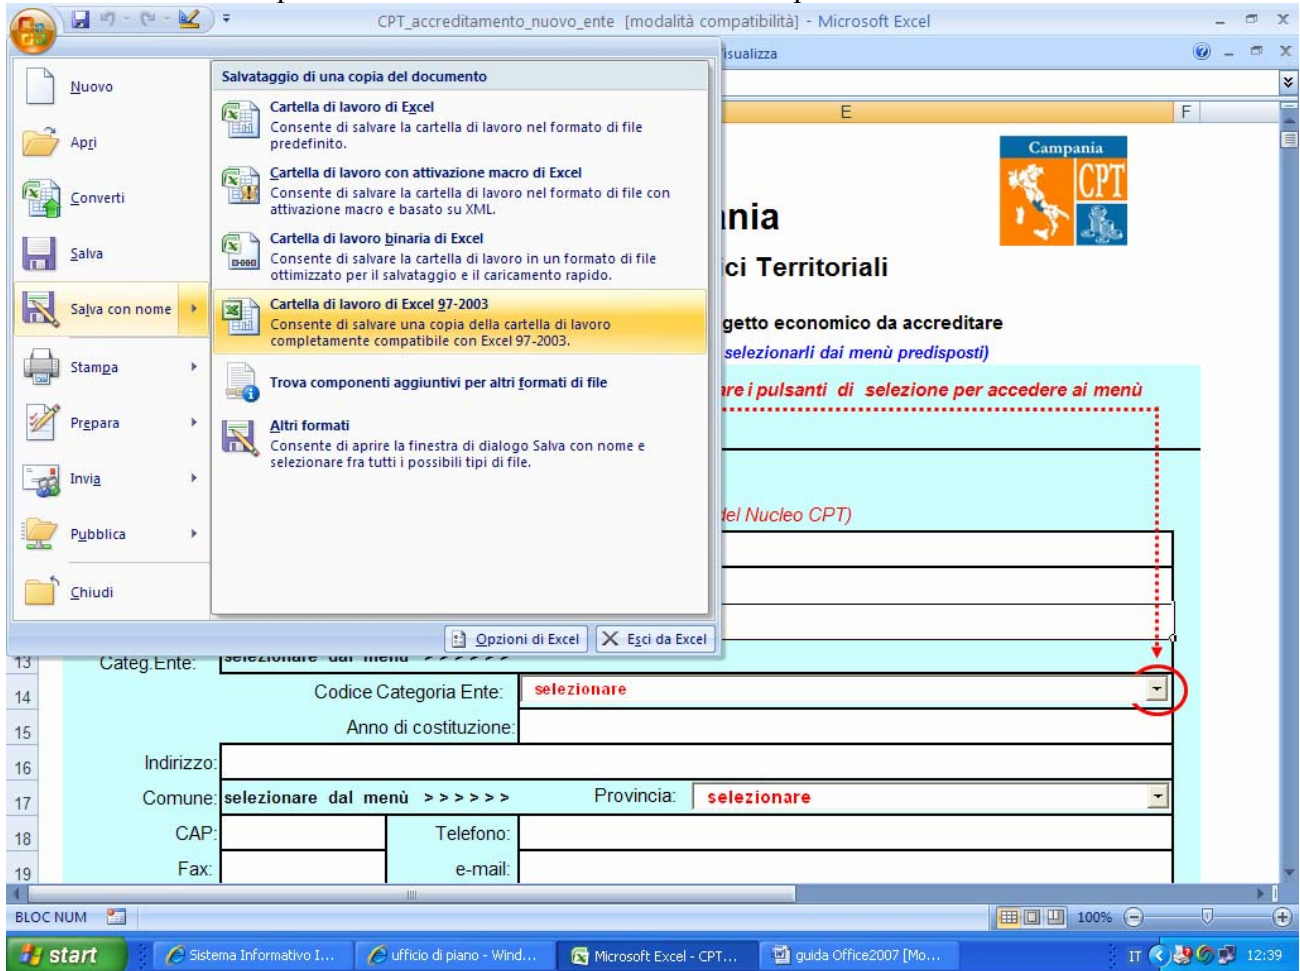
CPT_accreditamento_nuovo_ente [modalità compatibilità] - Microsoft Excel

isualizza

Nuovo
Apri
Converti
Salva
Salva con nome
Stampa
Prepara
Invia
Pubblica
Chiudi

Salvataggio di una copia del documento

Cartella di lavoro di Excel
Consente di salvare la cartella di lavoro nel formato di file predefinito.

Cartella di lavoro con attivazione macro di Excel
Consente di salvare la cartella di lavoro nel formato di file con attivazione macro e basato su XML.

Cartella di lavoro binaria di Excel
Consente di salvare la cartella di lavoro in un formato di file ottimizzato per il salvataggio e il caricamento rapido.

Cartella di lavoro di Excel 97-2003
Consente di salvare una copia della cartella di lavoro completamente compatibile con Excel 97-2003.

Trova componenti aggiuntivi per altri formati di file

Altri formati
Consente di aprire la finestra di dialogo Salva con nome e selezionare fra tutti i possibili tipi di file.

Opzioni di Excel
Esci da Excel

E
F

Campania
CPT

nia
ici Territoriali
getto economico da accreditare
selezionarli dai menù predisposti)
re i pulsanti di selezione per accedere ai menù
lel Nucleo CPT)

13 Categ.Ente: selezionare dal menù >>>>>>
14 Codice Categoria Ente: selezionare
15 Anno di costituzione:
16 Indirizzo:
17 Comune: selezionare dal menù >>>>>> Provincia: selezionare
18 CAP: Telefono:
19 Fax: e-mail:

BLOC NUM
100%

start
Sistema Informativo I...
ufficio di piano - Wind...
Microsoft Excel - CPT...
guida Office2007 [Mo...
IT
12:39